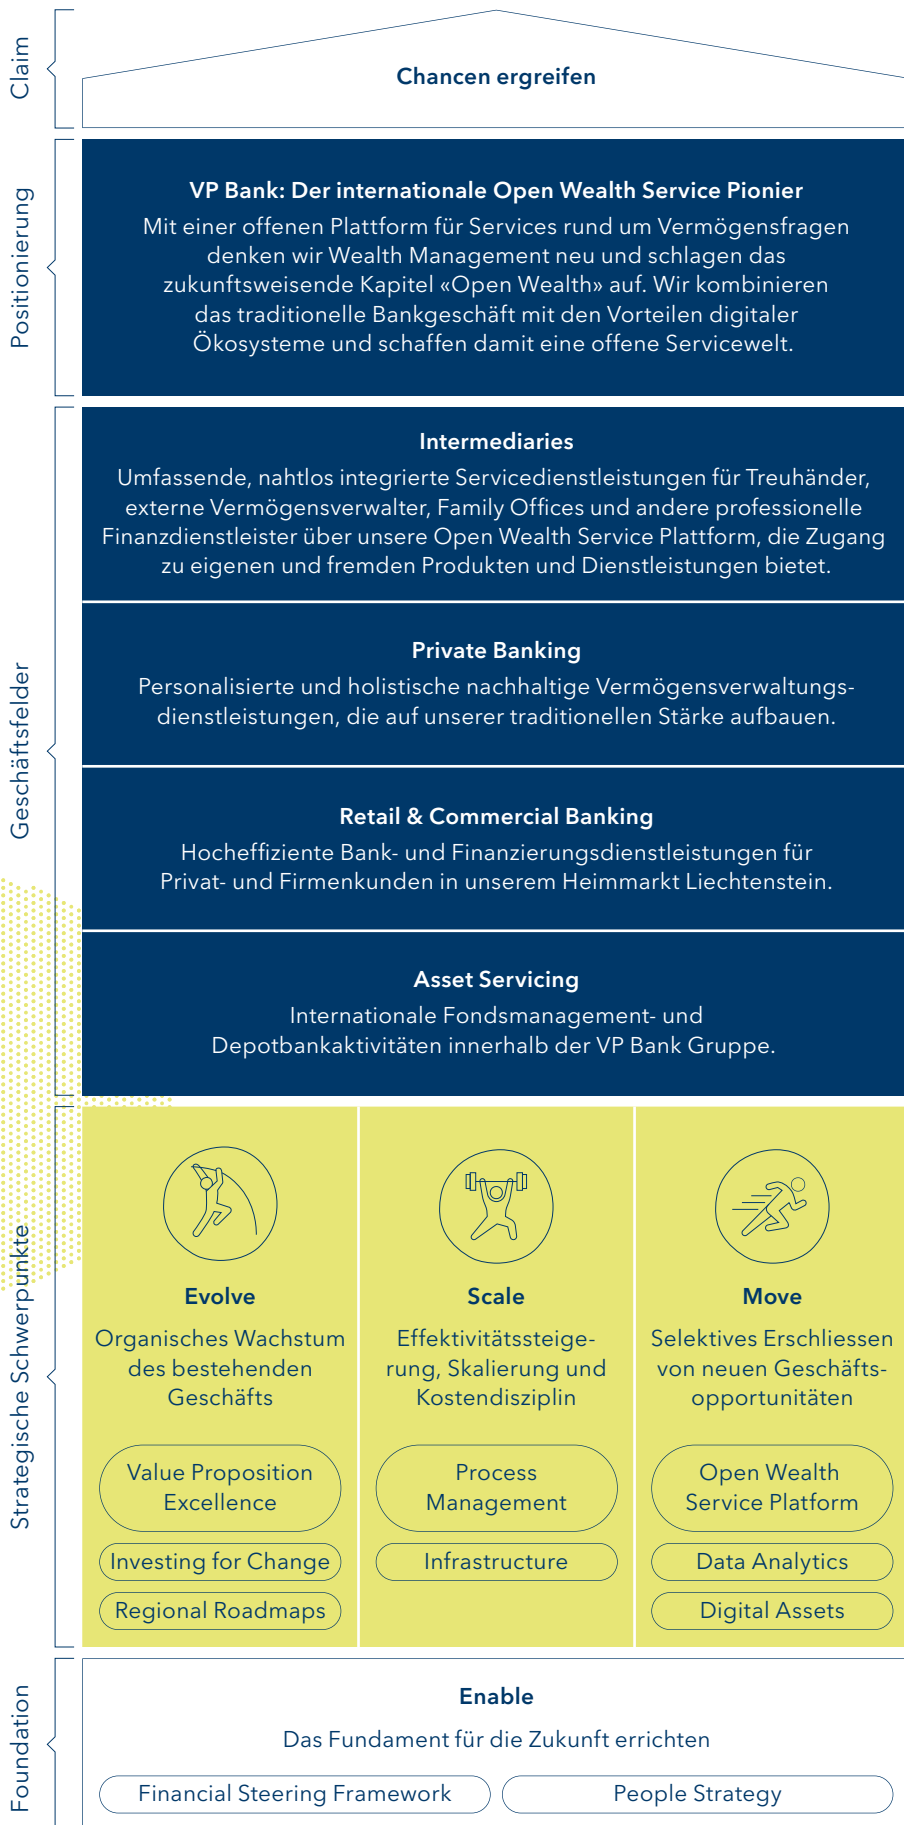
Claim

Chancen ergreifen

Positionierung

VP Bank: Der internationale Open Wealth Service Pionier

Mit einer offenen Plattform für Services rund um Vermögensfragen denken wir Wealth Management neu und schlagen das zukunftsweisende Kapitel «Open Wealth» auf. Wir kombinieren das traditionelle Bankgeschäft mit den Vorteilen digitaler Ökosysteme und schaffen damit eine offene Servicewelt.

Geschäftsfelder

Intermediaries

Umfassende, nahtlos integrierte Servicedienstleistungen für Treuhänder, externe Vermögensverwalter, Family Offices und andere professionelle Finanzdienstleister über unsere Open Wealth Service Plattform, die Zugang zu eigenen und fremden Produkten und Dienstleistungen bietet.

Private Banking

Personalisierte und holistische nachhaltige Vermögensverwaltungsdienstleistungen, die auf unserer traditionellen Stärke aufbauen.

Retail & Commercial Banking

Hocheffiziente Bank- und Finanzierungsdienstleistungen für Privat- und Firmenkunden in unserem Heimmarkt Liechtenstein.

Asset Servicing

Internationale Fondsmanagement- und Depotbankaktivitäten innerhalb der VP Bank Gruppe.

Strategische Schwerpunkte

Evolve

Organisches Wachstum des bestehenden Geschäfts

Value Proposition Excellence

Investing for Change

Regional Roadmaps

Scale

Effektivitätssteigerung, Skalierung und Kostendisziplin

Process Management

Infrastructure

Move

Selektives Erschliessen von neuen Geschäftsopportunitäten

Open Wealth Service Platform

Data Analytics

Digital Assets

Foundation

Enable

Das Fundament für die Zukunft errichten

Financial Steering Framework

People Strategy